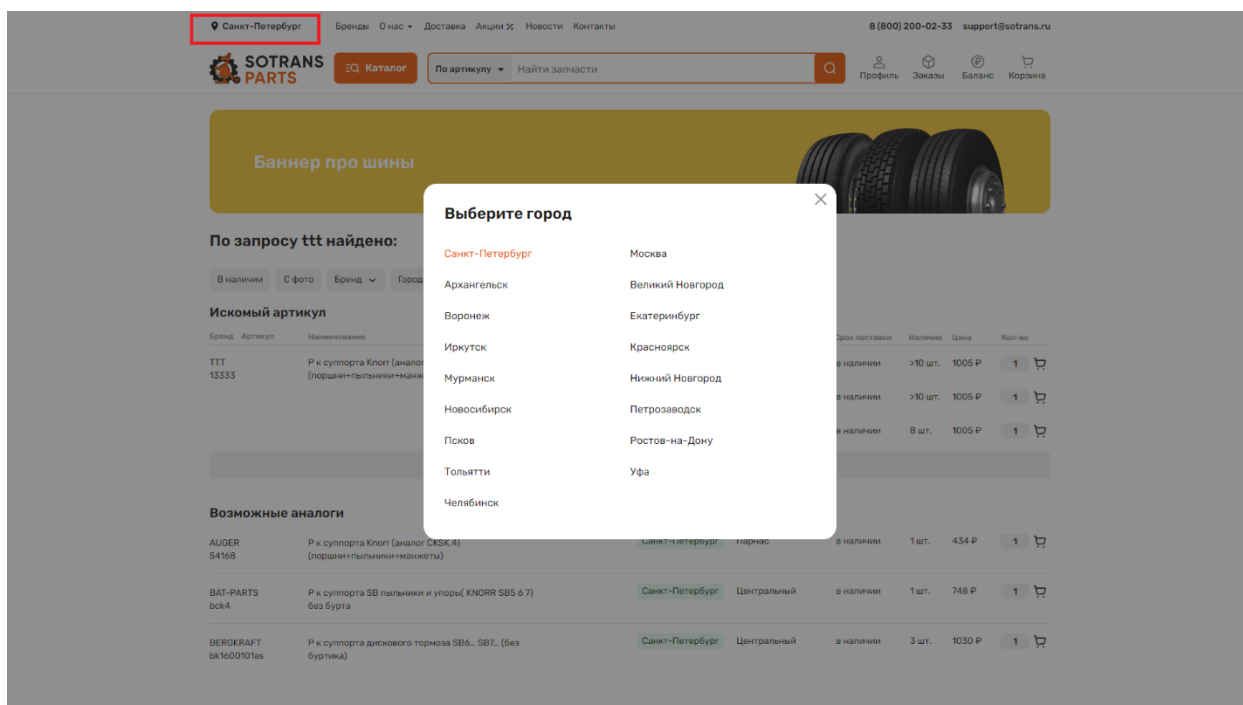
Санкт-Петербург Бренды О нас Доставка Акции % Новости Контакты 8 (800) 200-02-33 support@sotrans.ru

SOTRANS PARTS Каталог По артикулу Найти запчасти Профиль Заказы Баланс Корзина

Баннер про шины

По запросу ttt найдено:

В наличии С фото Бренд Город

Искомый артикул

| Бренд Артикул | Наименование | | | Срок поставки | Наличие | Цена | Кол-во |
|---|---|---|---|---|---|---|---|
| TTT 13333 | Р к суппорта Knorr (аналог (поршни+пыльники+манж | | | в наличии | >10 шт. | 1005 ₽ | 1 |
| | | | | в наличии | >10 шт. | 1005 ₽ | 1 |
| | | | | в наличии | 8 шт. | 1005 ₽ | 1 |

Возможные аналоги

| | | | | | | | |
|---|---|---|---|---|---|---|---|
| AUGER 54168 | Р к суппорта Knorr (аналог CKSK.4) (поршни+пыльники+манжеты) | Санкт-Петербург | Парнас | в наличии | 1 шт. | 434 ₽ | 1 |
| BAT-PARTS bck4 | Р к суппорта SB пыльники и упоры( KNORR SB5 6 7) без бурта | Санкт-Петербург | Центральный | в наличии | 1 шт. | 748 ₽ | 1 |
| BERGKRAFT bk1600101as | Р к суппорта дискового тормоза SB6... SB7... (без буртика) | Санкт-Петербург | Центральный | в наличии | 3 шт. | 1030 ₽ | 1 |

Выберите город

Санкт-Петербург
Москва
Архангельск
Великий Новгород
Воронеж
Екатеринбург
Иркутск
Красноярск
Мурманск
Нижний Новгород
Новосибирск
Петрозаводск
Псков
Ростов-на-Дону
Тольятти
Уфа
Челябинск